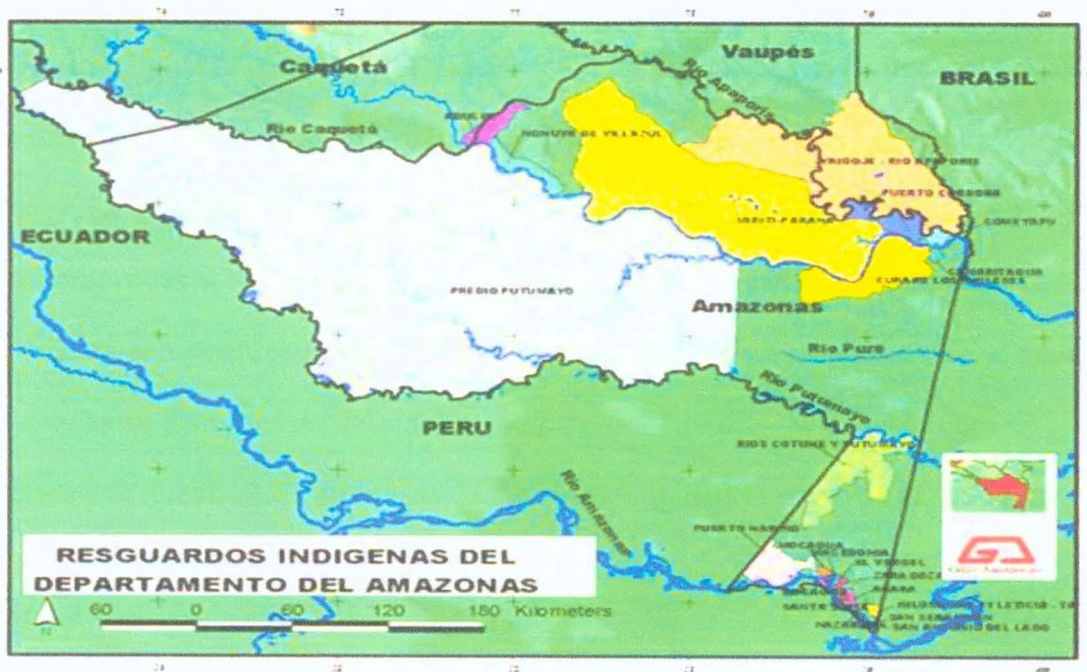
Caquetá

Vaupés

BRASIL

Rio Apaporis

Rio Caquetá

MONOCHOA

NONUYA DE VILLAZUL

YAIGOJE - RIO APAPORIS

PUERTO CORDOBA

MIRITI-PARANA

COMEYAFU

ECUADOR

CAMARITAGUA

CURARE LOS INGLESES

PREDIO PUTUMAYO

Amazonas

Rio Pure

Rio Putumayo

PERU

RIOS COTUHE Y PUTUMAYO

Rio Amazonas

PUERTO NARIÑO

MOCAGUA

MACEDONIA

EL VERGEL

ZARAGOZA

ARARA

SANTA SOFIA

KILOMETRO 6 Y 11 LETICIA - TA

SAN SEBASTIAN

NAZARETH

SAN ANTONIO DEL LAGO

RESGUARDOS INDIGENAS DEL DEPARTAMENTO DEL AMAZONAS

N

60 0 60 120 180 Kilometers